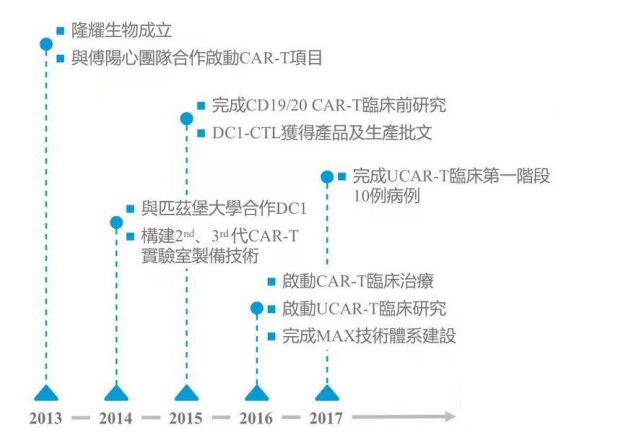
隆耀生物成立

與傅陽心團隊合作啟動CAR-T項目

完成CD19/20 CAR-T臨床前研究

DC1-CTL獲得產品及生產批文

完成UCAR-T臨床第一階段10例病例

與匹茲堡大學合作DC1

構建$2^{nd}$、$3^{rd}$代CAR-T實驗室製備技術

啟動CAR-T臨床治療

啟動UCAR-T臨床研究

完成MAX技術體系建設

2013 2014 2015 2016 2017